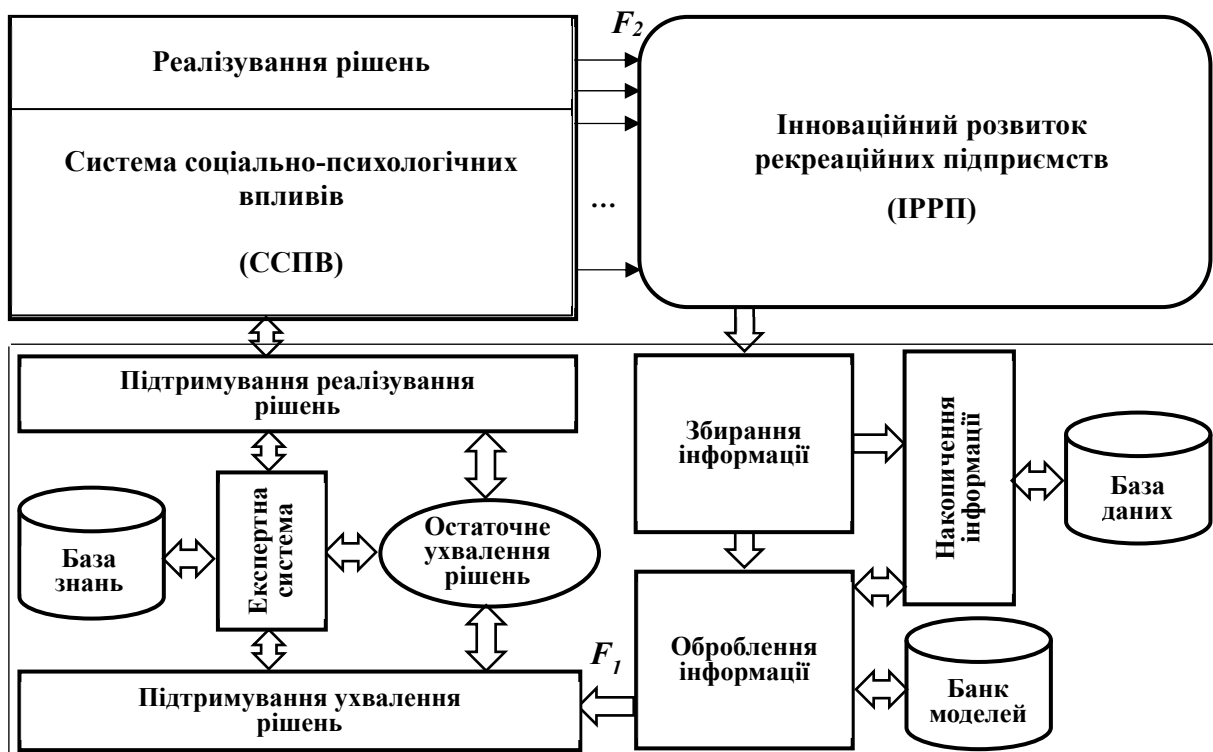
Реалізування рішень

Система соціально-психологічних впливів

(ССПВ)

$F_2$

…

Інноваційний розвиток рекреаційних підприємств

(ІРРП)

Підтримування реалізування рішень

Експертна система

База знань

Остаточне ухвалення рішень

Збирання інформації

Накопичення інформації

База даних

Оброблення інформації

Банк моделей

$F_1$

Підтримування ухвалення рішень